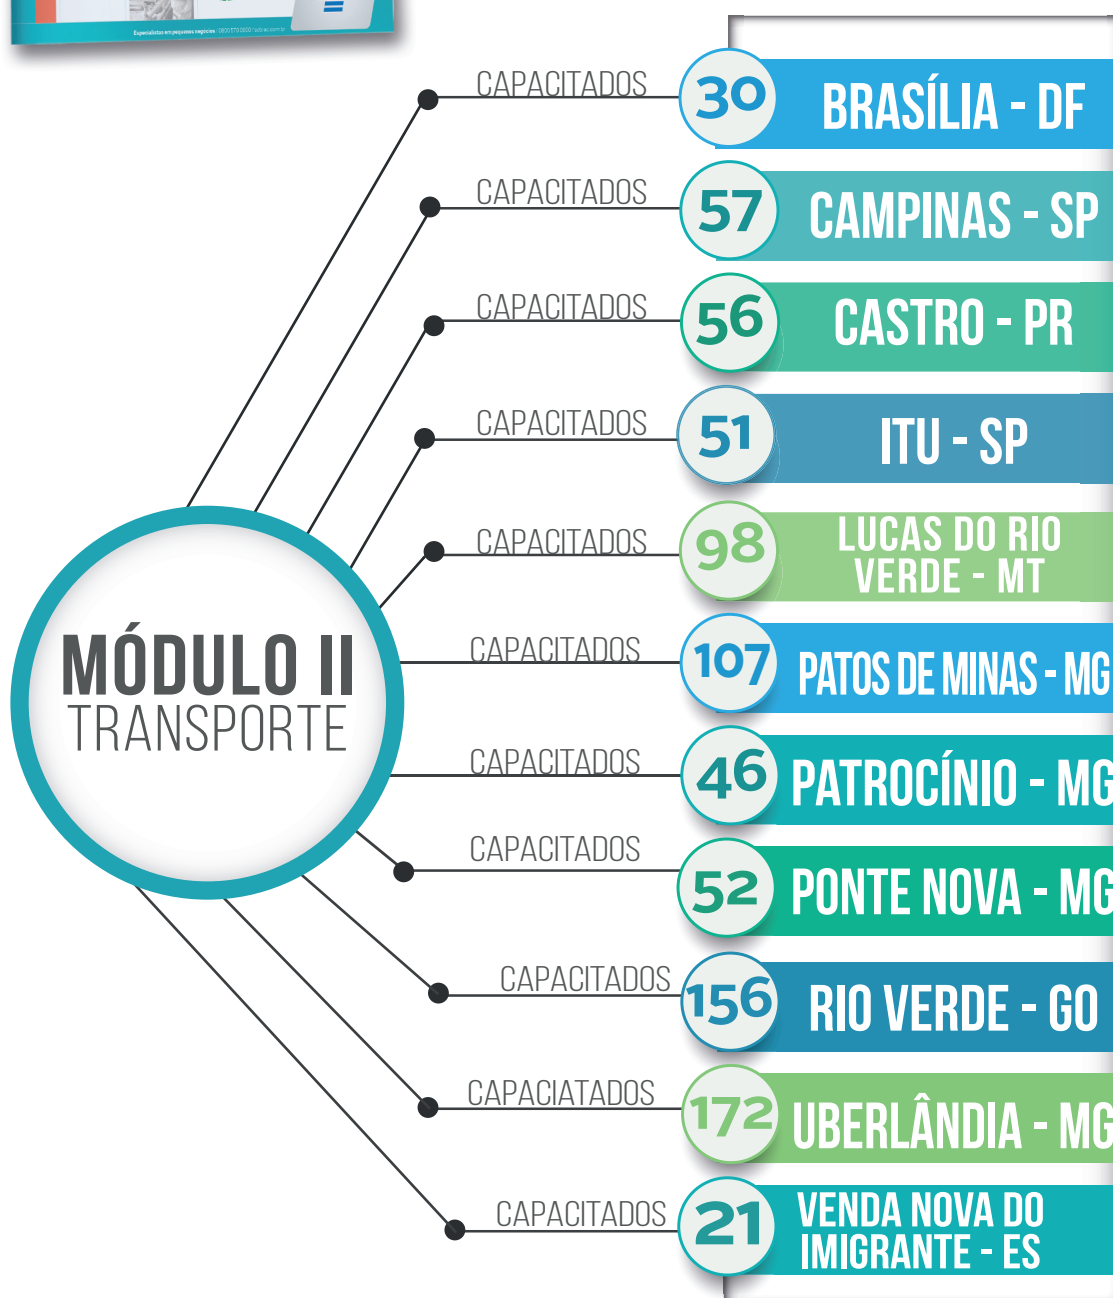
MÓDULO II
TRANSPORTE

CAPACITADOS 30 BRASÍLIA - DF
CAPACITADOS 57 CAMPINAS - SP
CAPACITADOS 56 CASTRO - PR
CAPACITADOS 51 ITU - SP
CAPACITADOS 98 LUCAS DO RIO VERDE - MT
CAPACITADOS 107 PATOS DE MINAS - MG
CAPACITADOS 46 PATROCÍNIO - MG
CAPACITADOS 52 PONTE NOVA - MG
CAPACITADOS 156 RIO VERDE - GO
CAPACIATADOS 172 UBERLÂNDIA - MG
CAPACITADOS 21 VENDA NOVA DO IMIGRANTE - ES